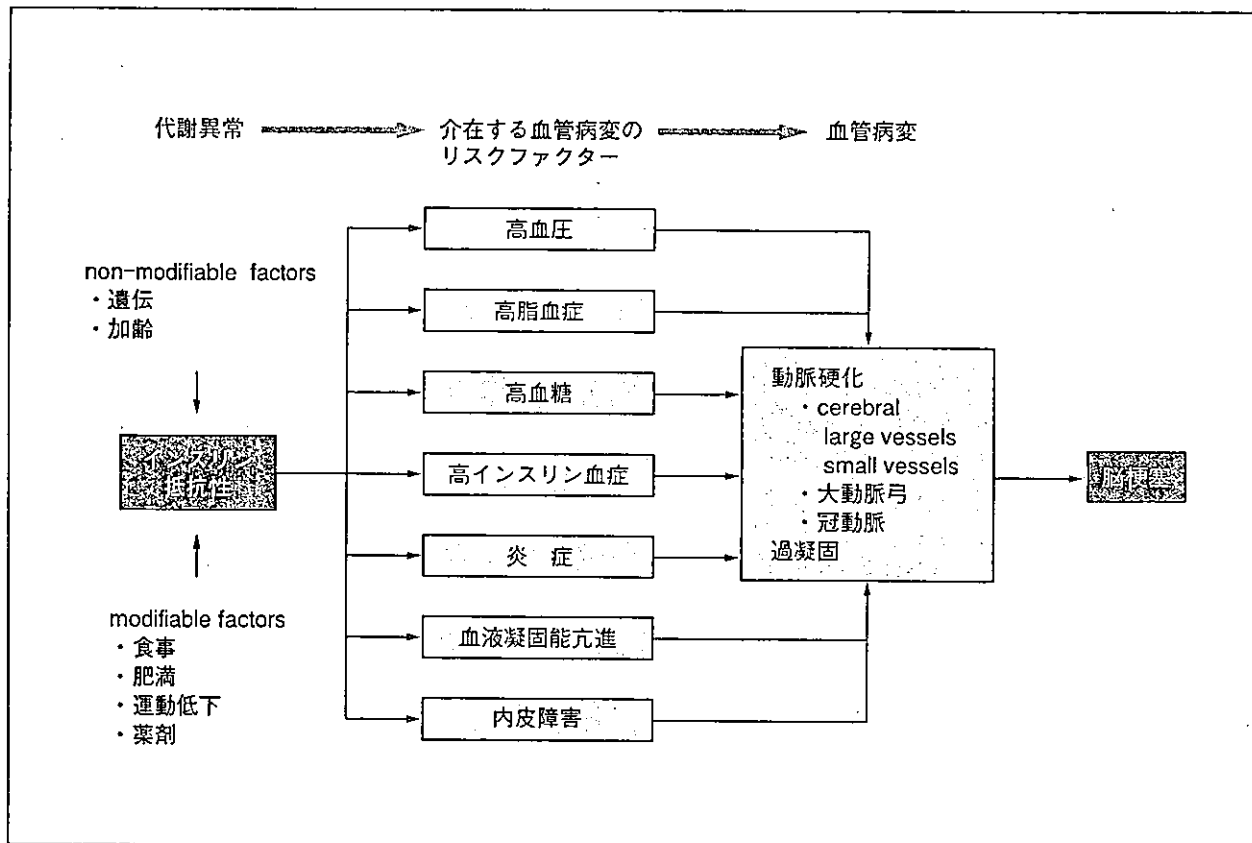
代謝異常 介在する血管病変のリスクファクター 血管病変

non-modifiable factors
・遺伝
・加齢

インスリン抵抗性

modifiable factors
・食事
・肥満
・運動低下
・薬剤

高血圧

高脂血症

高血糖

高インスリン血症

炎 症

血液凝固能亢進

内皮障害

動脈硬化
・cerebral
large vessels
small vessels
・大動脈弓
・冠動脈
過凝固

脳梗塞